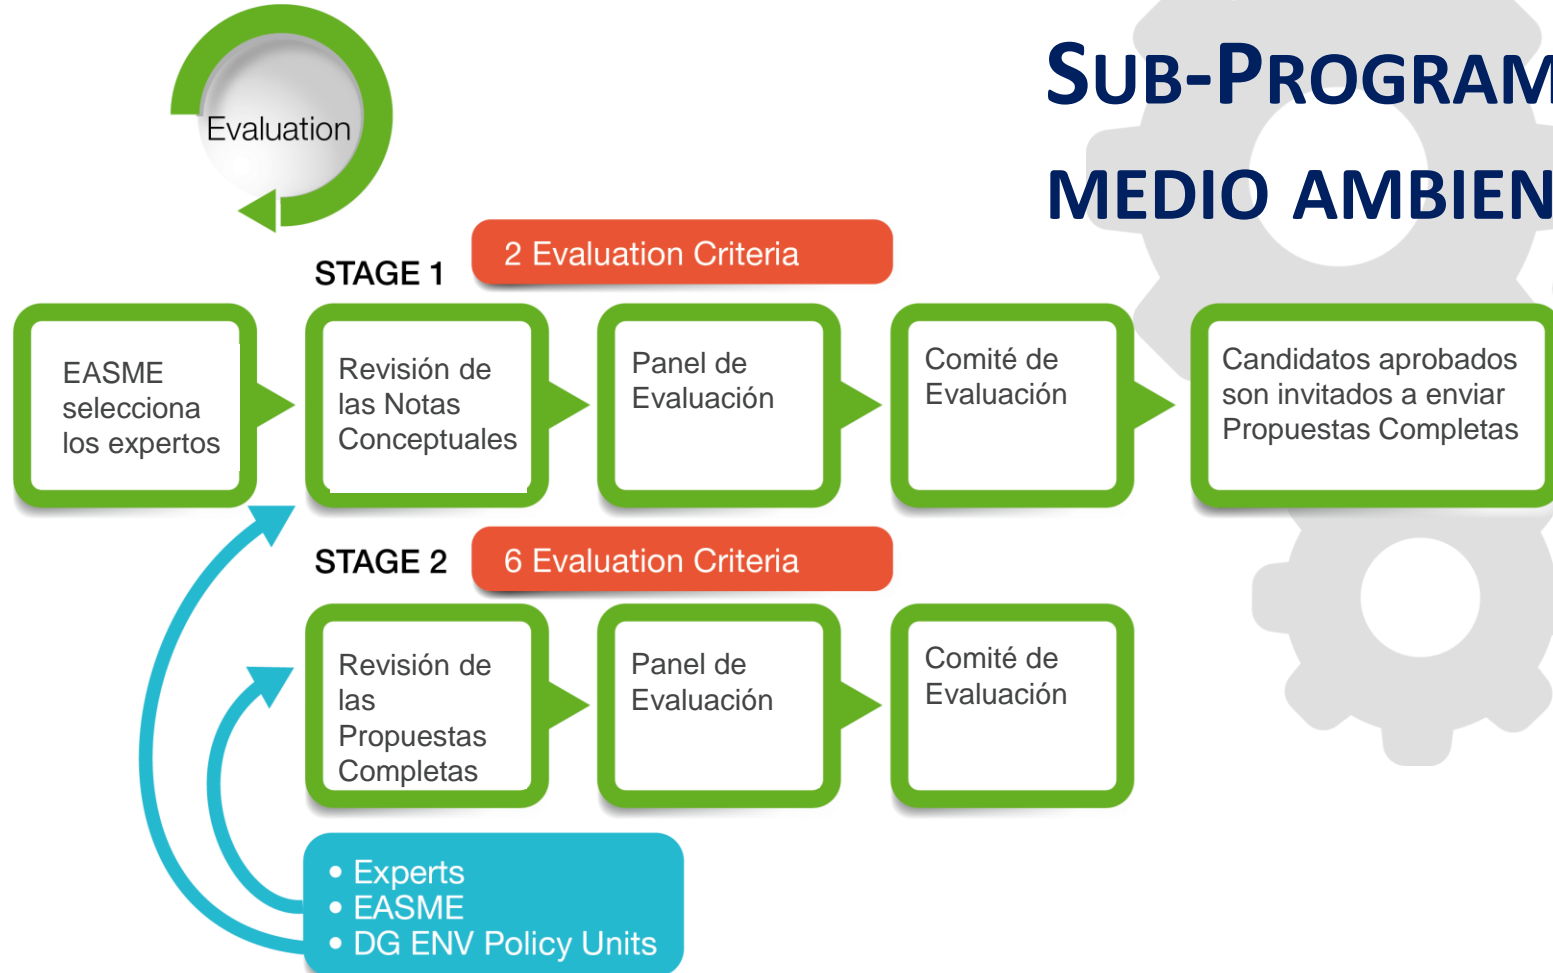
SUB-PROGRAM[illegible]
MEDIO AMBIEN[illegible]

Evaluation

STAGE 1

2 Evaluation Criteria

EASME selecciona los expertos

Revisión de las Notas Conceptuales

Panel de Evaluación

Comité de Evaluación

Candidatos aprobados son invitados a enviar Propuestas Completas

STAGE 2

6 Evaluation Criteria

Revisión de las Propuestas Completas

Panel de Evaluación

Comité de Evaluación

• Experts
• EASME
• DG ENV Policy Units